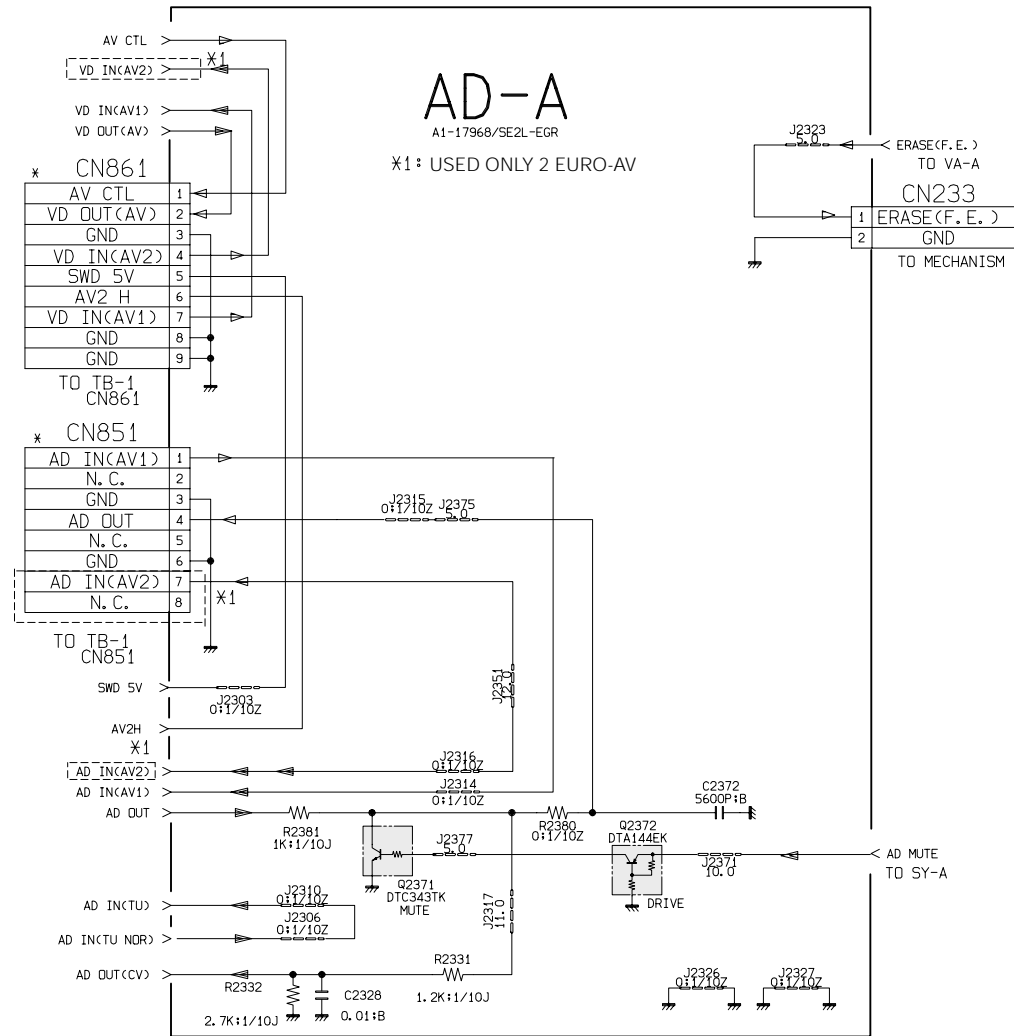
AD-A
A1-17968/SE2L-EGR
※1: USED ONLY 2 EURO-AV

AV CTL
VD IN(AV2)
※1
VD IN(AV1)
VD OUT(AV)

※ CN861
| AV CTL | 1 |
|---|---|
| VD OUT(AV) | 2 |
| GND | 3 |
| VD IN(AV2) | 4 |
| SWD 5V | 5 |
| AV2 H | 6 |
| VD IN(AV1) | 7 |
| GND | 8 |
| GND | 9 |

TO TB-1 CN861

※ CN851
| AD IN(AV1) | 1 |
|---|---|
| N. C. | 2 |
| GND | 3 |
| AD OUT | 4 |
| N. C. | 5 |
| GND | 6 |
| AD IN(AV2) | 7 |
| N. C. | 8 |

※1
TO TB-1 CN851

J2323 5.0
ERASE(F.E.) TO VA-A

CN233
| 1 | ERASE(F.E.) |
|---|---|
| 2 | GND |

TO MECHANISM

J2315 0:1/10Z
J2375 5.0
J2351 12.0
SWD 5V
J2303 0:1/10Z
AV2H
※1
AD IN(AV2)
J2316 0:1/10Z
AD IN(AV1)
J2314 0:1/10Z
AD OUT
R2381 1K:1/10J
R2380 0:1/10Z
C2372 5600P:B
J2377 5.0
Q2371 DTC343TK MUTE
Q2372 DTA144EK
DRIVE
J2371 10.0
AD MUTE
TO SY-A
AD IN(TU)
J2310 0:1/10Z
J2306 0:1/10Z
AD IN(TU NOR)
J2317 11.0
R2331
AD OUT(CV)
R2332
2.7K:1/10J
C2328 0.01:B
1.2K:1/10J
J2326 0:1/10Z
J2327 0:1/10Z